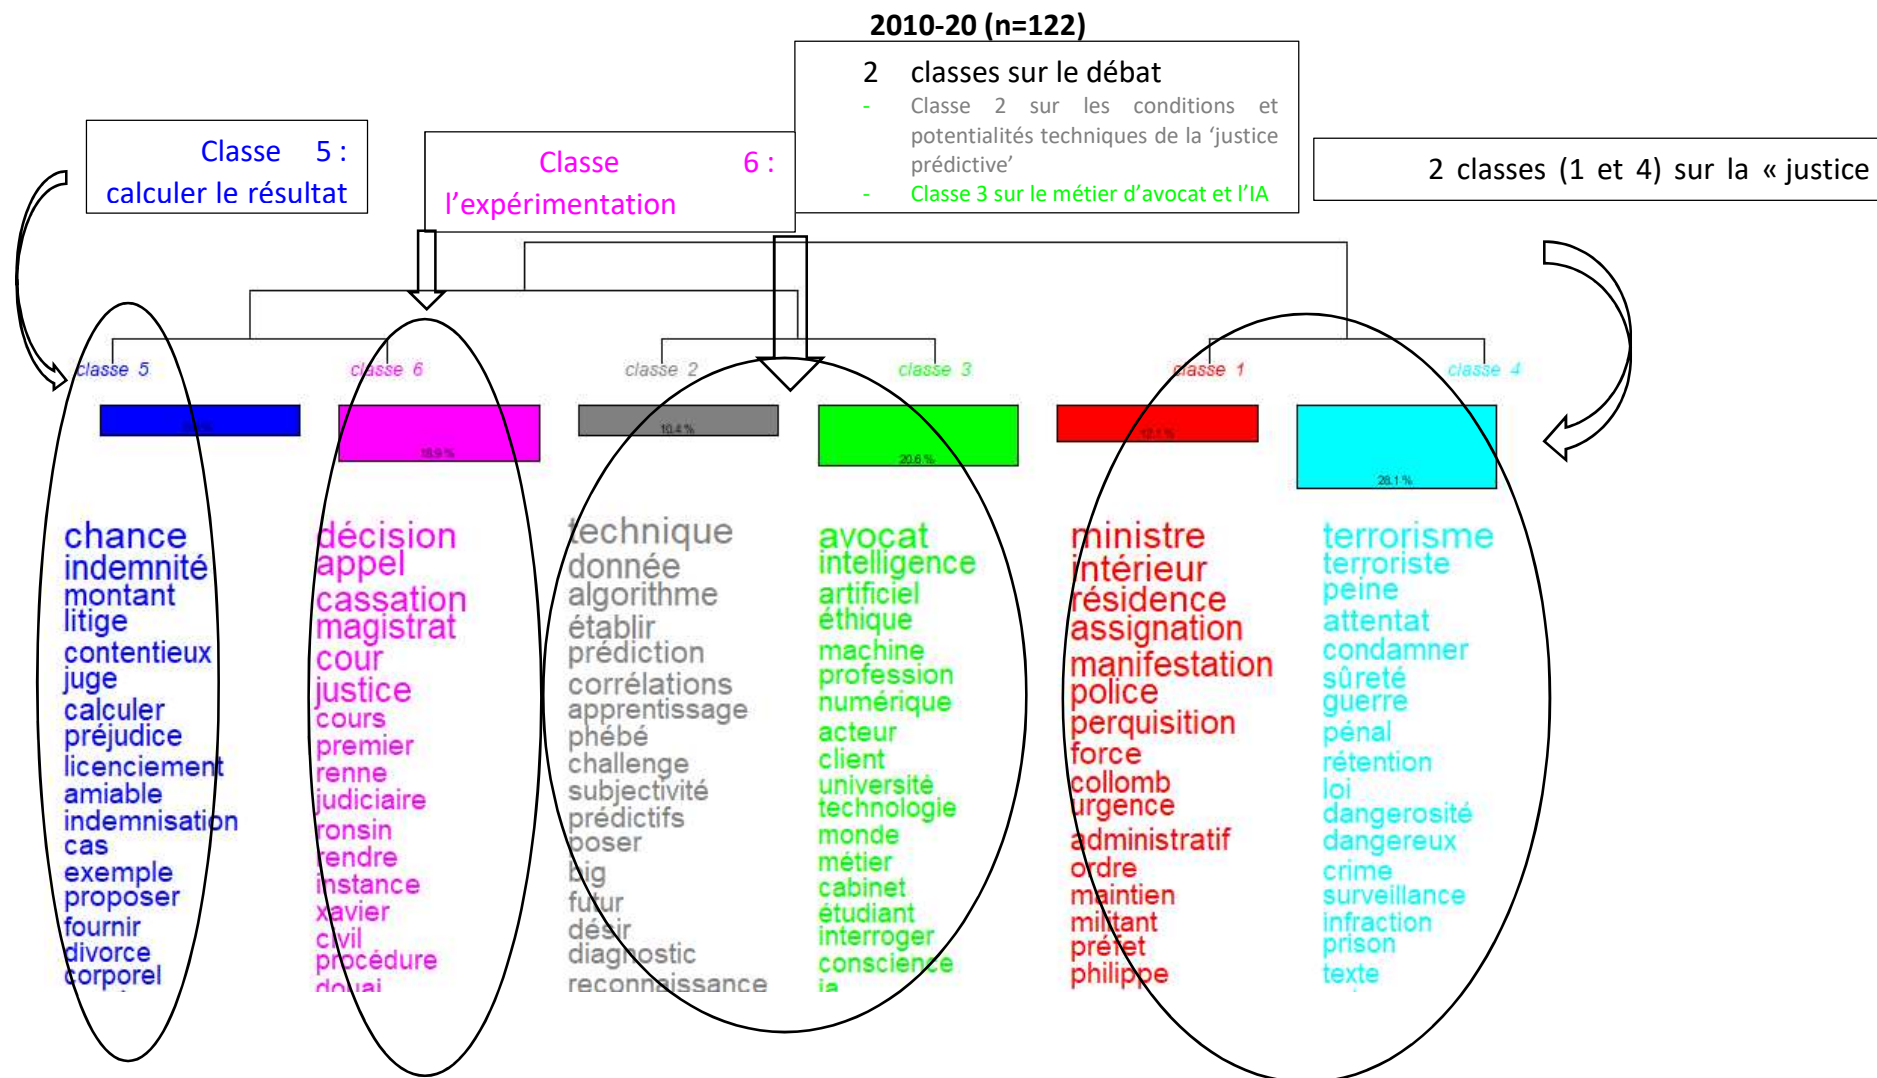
2010-20 (n=122)

Classe 5 : calculer le résultat

Classe 6 : l'expérimentation

2 classes sur le débat
- Classe 2 sur les conditions et potentialités techniques de la 'justice prédictive'
- Classe 3 sur le métier d'avocat et l'IA

2 classes (1 et 4) sur la « justice

classe 5
classe 6
18.9 %
classe 2
10.4 %
classe 3
20.6 %
classe 1
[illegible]
classe 4
26.1 %

chance
indemnité
montant
litige
contentieux
juge
calculer
préjudice
licenciement
amiable
indemnisation
cas
exemple
proposer
fournir
divorce
corporel

décision
appel
cassation
magistrat
cour
justice
cours
premier
renne
judiciaire
ronsin
rendre
instance
xavier
civil
procédure
douai

technique
donnée
algorithme
établir
prédiction
corrélations
apprentissage
phébé
challenge
subjectivité
prédictifs
poser
big
futur
désir
diagnostic
reconnaissance

avocat
intelligence
artificiel
éthique
machine
profession
numérique
acteur
client
université
technologie
monde
métier
cabinet
étudiant
interroger
conscience
ia

ministre
intérieur
résidence
assignation
manifestation
police
perquisition
force
collomb
urgence
administratif
ordre
maintien
militant
préfet
philippe

terrorisme
terroriste
peine
attentat
condamner
sûreté
guerre
pénal
rétention
loi
dangerosité
dangereux
crime
surveillance
infraction
prison
texte